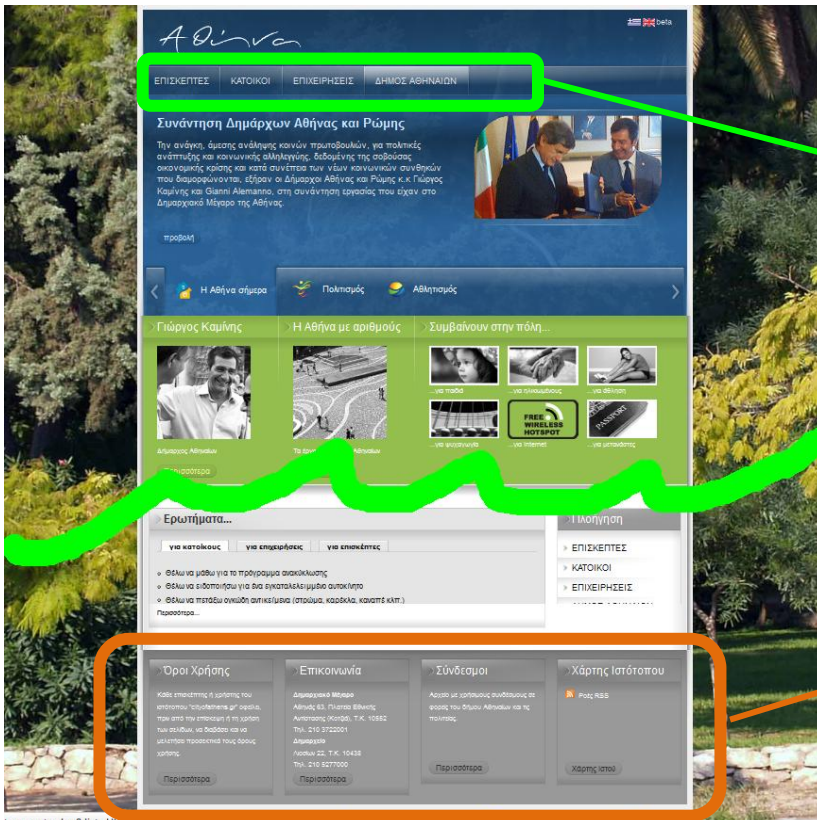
Αθήνα

beta

ΕΠΙΣΚΕΠΤΕΣ ΚΑΤΟΙΚΟΙ ΕΠΙΧΕΙΡΗΣΕΙΣ ΔΗΜΟΣ ΑΘΗΝΑΙΩΝ

Συνάντηση Δημάρχων Αθήνας και Ρώμης

Την ανάγκη, άμεσης ανάληψης κοινών πρωτοβουλιών, για πολιτικές ανάπτυξης και κοινωνικής αλληλεγγύης, δεδομένης της σοβαρότητας της οικονομικής κρίσης και κατά συνέπεια των νέων κοινωνικών συνθηκών που διαμορφώνονται, εξήραν οι Δήμαρχοι Αθήνας και Ρώμης κ.κ Γιώργος Καμίνης και Gianni Alemanno, στη συνάντηση εργασίας που είχαν στο Δημαρχιακό Μέγαρο της Αθήνας.

προβολή

Η Αθήνα σήμερα Πολιτισμός Αθλητισμός

Γιώργος Καμίνης

Δήμαρχος Αθηναίων

Περισσότερα

Η Αθήνα με αριθμούς

Τα έργα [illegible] Αθηναίων

Συμβαίνουν στην πόλη...

...για παιδιά ...για ηλικιωμένους ...για άθληση

...για φιλόζωους ...για internet ...για μετανάστες

FREE WIRELESS HOTSPOT

PASSPORT

Ερωτήματα...

για κατοίκους για επιχειρήσεις για επισκέπτες

Θέλω να μάθω για το πρόγραμμα ανακύκλωσης

Θέλω να ειδοποιήσω για ένα εγκαταλελειμμένο αυτοκίνητο

Θέλω να πετάξω ογκώδη αντικείμενα (στρώμα, καρέκλα, καναπέ κλπ.)

Περισσότερα...

Πλοήγηση

ΕΠΙΣΚΕΠΤΕΣ

ΚΑΤΟΙΚΟΙ

ΕΠΙΧΕΙΡΗΣΕΙΣ

Όροι Χρήσης

Κάθε επισκέπτης ή χρήστης του ιστότοπου "cityofathens.gr" οφείλει, πριν από την επίσκεψη ή τη χρήση των σελίδων, να διαβάσει και να μελετήσει προσεκτικά τους όρους χρήσης.

Περισσότερα

Επικοινωνία

Δημαρχιακό Μέγαρο
Αθηνάς 63, Πλατεία Εθνικής Αντίστασης (Κοτζιά), Τ.Κ. 10552
Τηλ. 210 3722001
Δημαρχείο
Λιοσίων 22, Τ.Κ. 10438
Τηλ. 210 5277000

Περισσότερα

Σύνδεσμοι

Αρχείο με χρήσιμους συνδέσμους σε φορείς του δήμου Αθηναίων και τις πολιτείες.

Περισσότερα

Χάρτης Ιστότοπου

Ροές RSS

Χάρτης ιστού